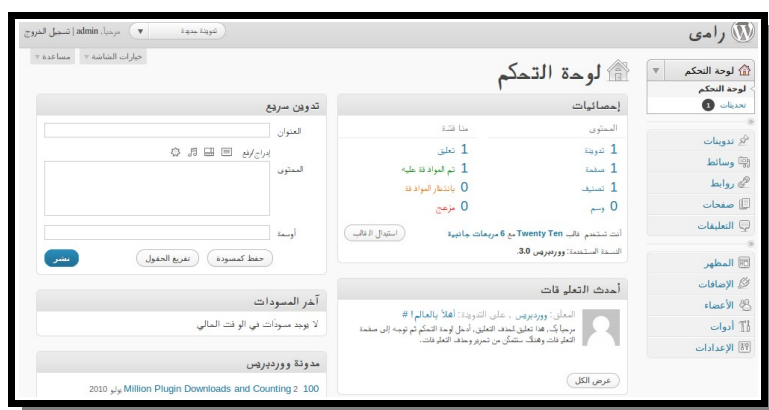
رامى

مرحبا، admin | تسجيل الخروج
تدوينة جديدة
خيارات الشاشة ▾ مساعدة ▾

لوحة التحكم

لوحة التحكم
لوحة التحكم
تحديثات 1

تدوينات
وسائط
روابط
صفحات
التعليقات

المظهر
الإضافات
الأعضاء
أدوات
الإعدادات

إحصائيات
المحتوى
منذ فترة
1 تدوينة
1 صفحة
1 تصنيف
0 وسم
1 تعليق
1 تم الموافقة عليه
0 بانتظار الموافقة
0 مزعج
أنت تستخدم قالب Twenty Ten مع 6 مربعات جانبية
استبدال القالب
النسخة المستخدمة ووردبرس 3.0.

أحدث التعليقات
المعلق : ووردبريس , على التدوينة: أهلاً بالعالم! #
مرحبا، هذا تعليق لحذف التعليق، أدخل لوحة التحكم ثم توجه إلى صفحة التعليقات وهناك ستتمكن من تحرير وحذف التعليقات.
عرض الكل

تدوين سريع
العنوان
إدراج/رفع
المحتوى
أوسمة
حفظ كمسودة
تفريغ الحقول
نشر

آخر المسودات
لا يوجد مسودات في الوقت الحالي

مدونة ووردبريس
100 Million Plugin Downloads and Counting 2 يوليو 2010